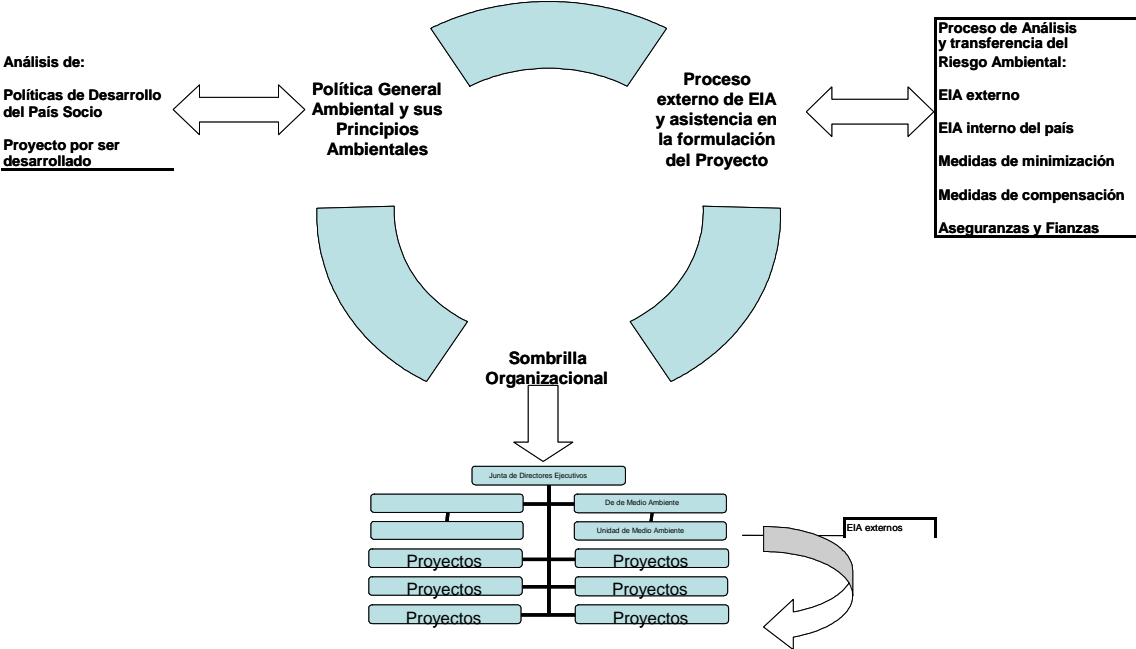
Análisis de:

Políticas de Desarrollo del País Socio

Proyecto por ser desarrollado

Política General Ambiental y sus Principios Ambientales

Proceso externo de EIA y asistencia en la formulación del Proyecto

Proceso de Análisis y transferencia del Riesgo Ambiental:

EIA externo

EIA interno del país

Medidas de minimización

Medidas de compensación

Aseguranzas y Fianzas

Sombrilla Organizacional

Junta de Directores Ejecutivos

De de Medio Ambiente

Unidad de Medio Ambiente

EIA externos

Proyectos

Proyectos

Proyectos

Proyectos

Proyectos

Proyectos